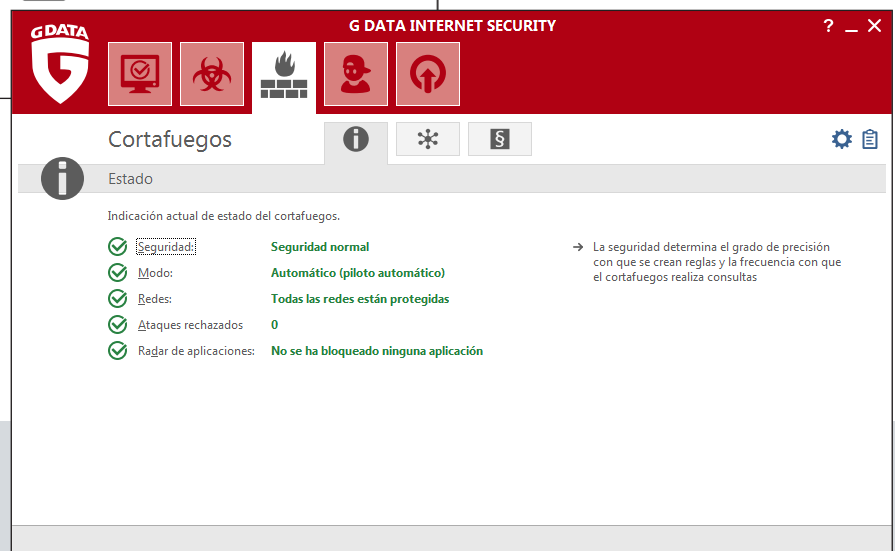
G DATA

G DATA INTERNET SECURITY

? _ ✕

Cortafuegos

Estado

Indicación actual de estado del cortafuegos.

Seguridad: Seguridad normal
Modo: Automático (piloto automático)
Redes: Todas las redes están protegidas
Ataques rechazados 0
Radar de aplicaciones: No se ha bloqueado ninguna aplicación

→ La seguridad determina el grado de precisión con que se crean reglas y la frecuencia con que el cortafuegos realiza consultas